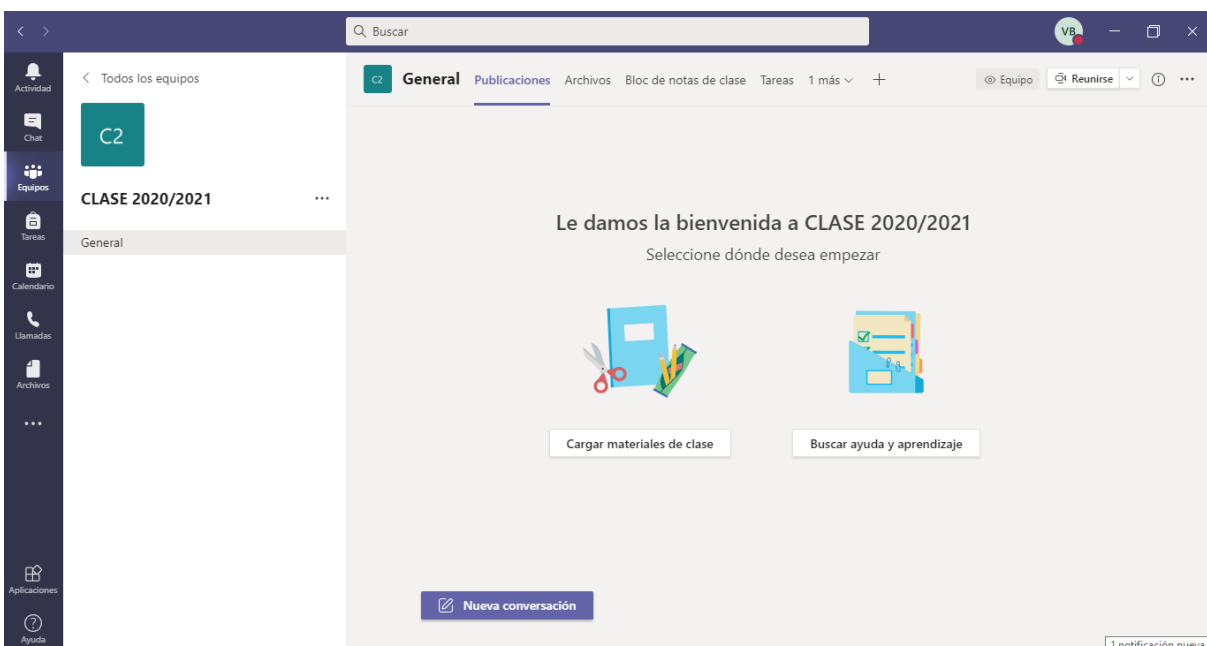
Buscar

VB

Actividad

Chat

Equipos

Tareas

Calendario

Llamadas

Archivos

...

Aplicaciones

Ayuda

Todos los equipos

C2

CLASE 2020/2021 ...

General

C2 General Publicaciones Archivos Bloc de notas de clase Tareas 1 más +

Equipo Reunirse

Le damos la bienvenida a CLASE 2020/2021

Seleccione dónde desea empezar

Cargar materiales de clase

Buscar ayuda y aprendizaje

Nueva conversación

1 notificación nueva